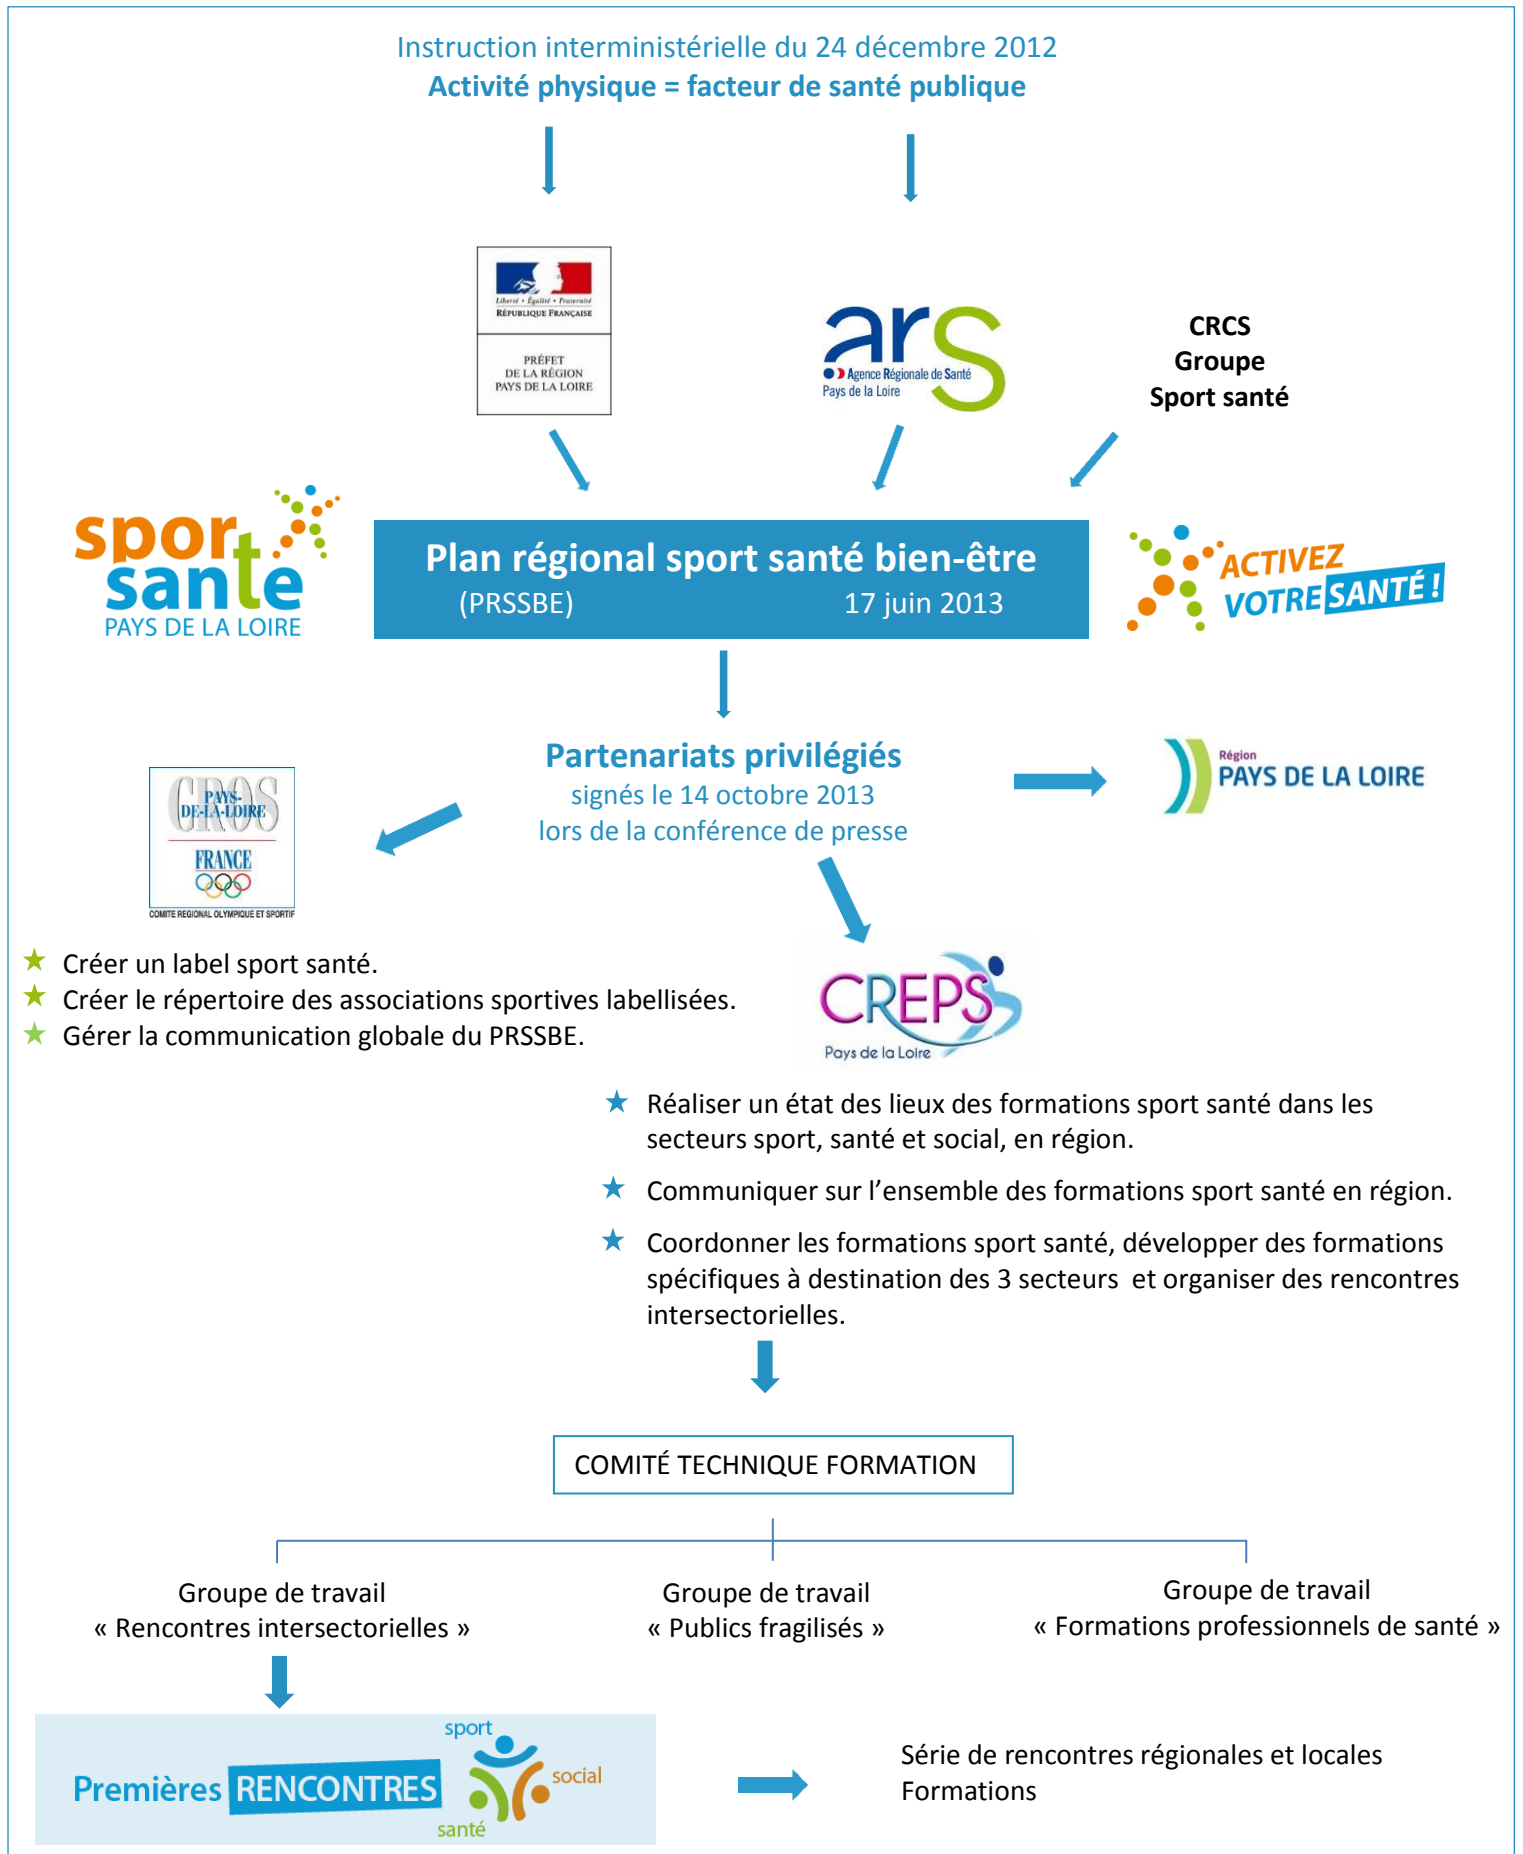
Instruction interministérielle du 24 décembre 2012
Activité physique = facteur de santé publique

Liberté • Égalité • Fraternité
RÉPUBLIQUE FRANÇAISE
PRÉFET DE LA RÉGION PAYS DE LA LOIRE

ars
Agence Régionale de Santé
Pays de la Loire

CRCS
Groupe
Sport santé

sport santé
PAYS DE LA LOIRE

Plan régional sport santé bien-être
(PRSSBE) 17 juin 2013

ACTIVEZ VOTRE SANTÉ !

Partenariats privilégiés
signés le 14 octobre 2013
lors de la conférence de presse

Région
PAYS DE LA LOIRE

CROS
PAYS-DE-LA-LOIRE
FRANCE
COMITE REGIONAL OLYMPIQUE ET SPORTIF

★ Créer un label sport santé.
★ Créer le répertoire des associations sportives labellisées.
★ Gérer la communication globale du PRSSBE.

CREPS
Pays de la Loire

★ Réaliser un état des lieux des formations sport santé dans les secteurs sport, santé et social, en région.
★ Communiquer sur l'ensemble des formations sport santé en région.
★ Coordonner les formations sport santé, développer des formations spécifiques à destination des 3 secteurs et organiser des rencontres intersectorielles.

COMITÉ TECHNIQUE FORMATION

Groupe de travail
« Rencontres intersectorielles »

Groupe de travail
« Publics fragilisés »

Groupe de travail
« Formations professionnels de santé »

Premières RENCONTRES
sport
social
santé

Série de rencontres régionales et locales
Formations